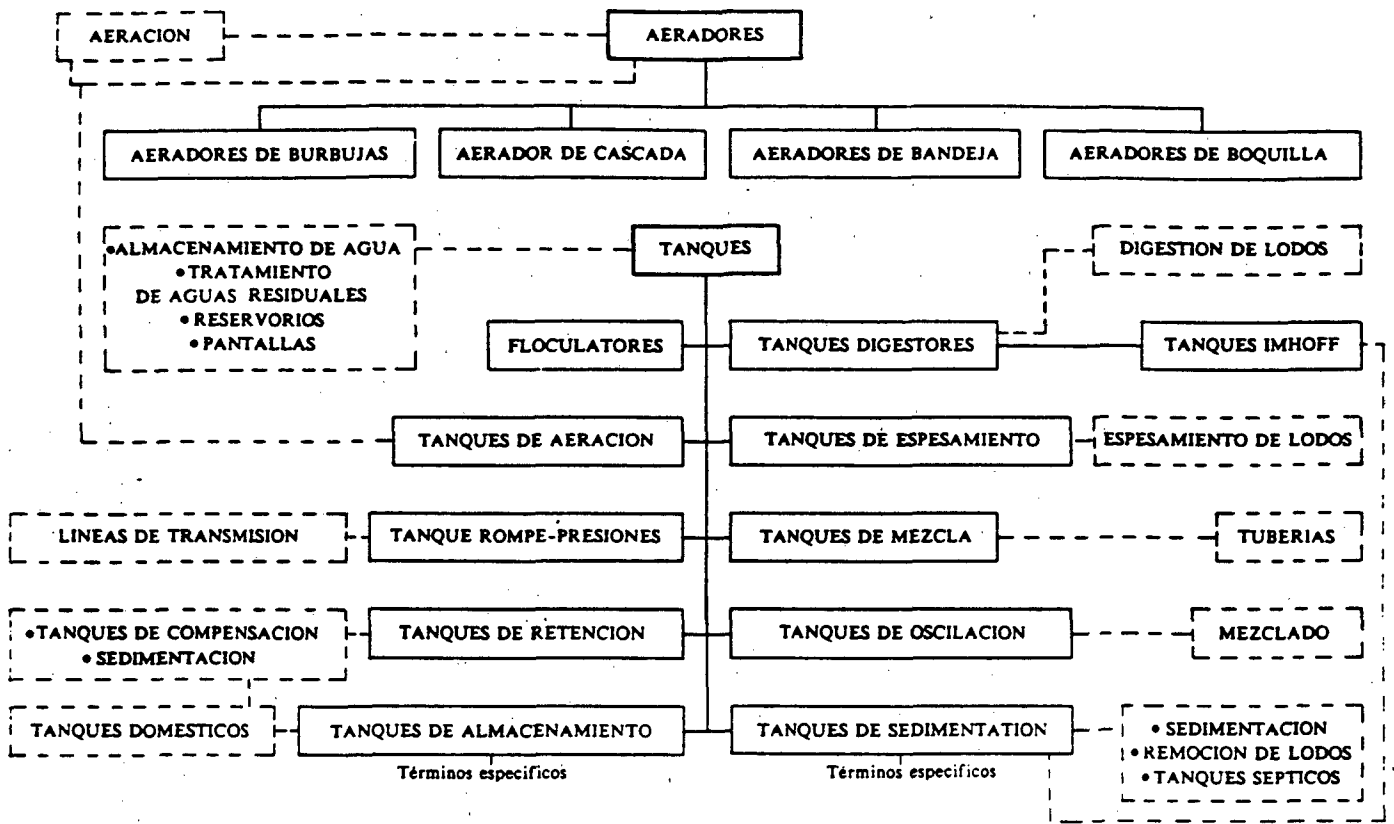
AERACION

AERADORES

AERADORES DE BURBUJAS

AERADOR DE CASCADA

AERADORES DE BANDEJA

AERADORES DE BOQUILLA

•ALMACENAMIENTO DE AGUA
•TRATAMIENTO DE AGUAS RESIDUALES
•RESERVORIOS
•PANTALLAS

TANQUES

DIGESTION DE LODOS

FLOCULATORES

TANQUES DIGESTORES

TANQUES IMHOFF

TANQUES DE AERACION

TANQUES DE ESPESAMIENTO

ESPESAMIENTO DE LODOS

LINEAS DE TRANSMISION

TANQUE ROMPE-PRESIONES

TANQUES DE MEZCLA

TUBERIAS

•TANQUES DE COMPENSACION
•SEDIMENTACION

TANQUES DE RETENCION

TANQUES DE OSCILACION

MEZCLADO

TANQUES DOMESTICOS

TANQUES DE ALMACENAMIENTO

TANQUES DE SEDIMENTATION

•SEDIMENTACION
•REMOCION DE LODOS
•TANQUES SEPTICOS

Términos especificos

Términos especificos